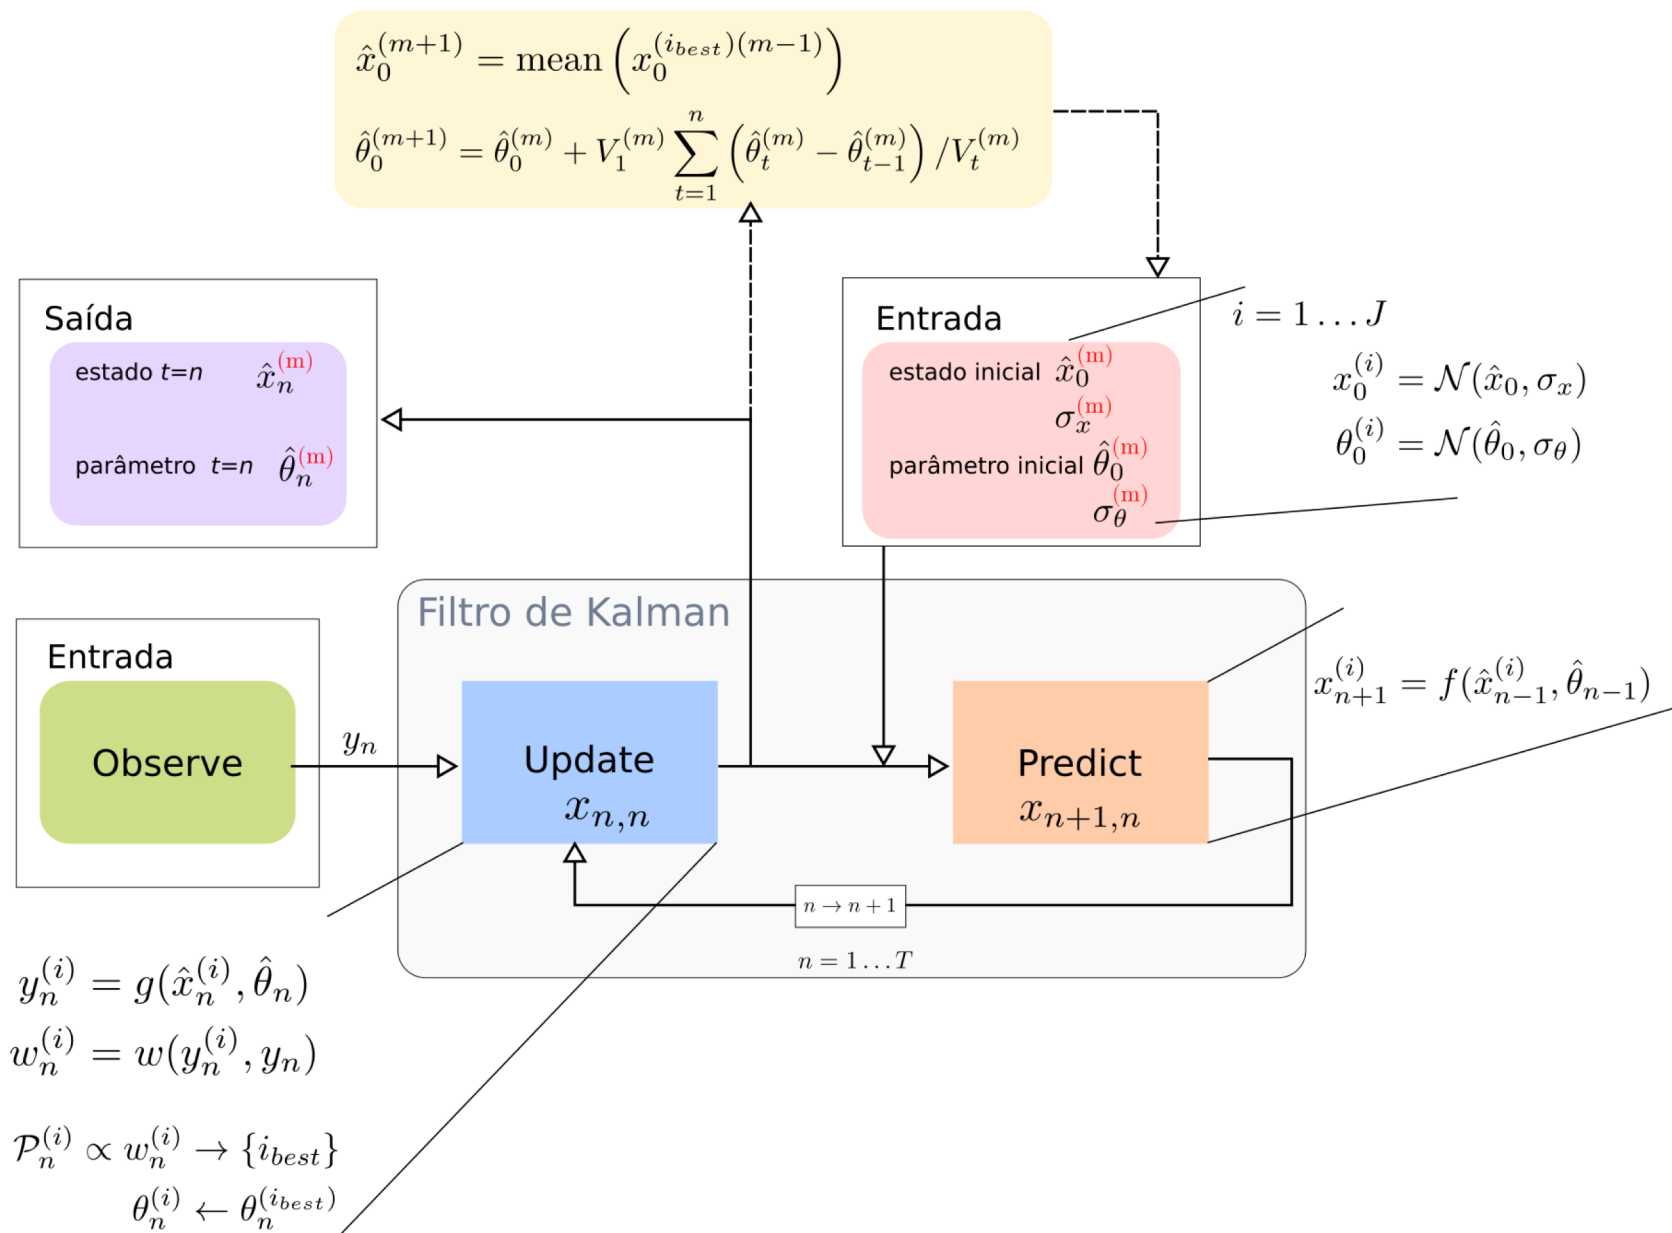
$\hat{x}_0^{(m+1)} = \text{mean}\left(x_0^{(i_{best})(m-1)}\right)$

$\hat{\theta}_0^{(m+1)} = \hat{\theta}_0^{(m)} + V_1^{(m)} \sum_{t=1}^{n} \left(\hat{\theta}_t^{(m)} - \hat{\theta}_{t-1}^{(m)}\right) / V_t^{(m)}$

Saída

estado $t$=$n$ $\hat{x}_n^{(m)}$

parâmetro $t$=$n$ $\hat{\theta}_n^{(m)}$

Entrada

estado inicial $\hat{x}_0^{(m)}$

$\sigma_x^{(m)}$

parâmetro inicial $\hat{\theta}_0^{(m)}$

$\sigma_\theta^{(m)}$

$i = 1 \dots J$

$x_0^{(i)} = \mathcal{N}(\hat{x}_0, \sigma_x)$

$\theta_0^{(i)} = \mathcal{N}(\hat{\theta}_0, \sigma_\theta)$

Filtro de Kalman

Entrada

Observe

$y_n$

Update

$x_{n,n}$

Predict

$x_{n+1,n}$

$x_{n+1}^{(i)} = f(\hat{x}_{n-1}^{(i)}, \hat{\theta}_{n-1})$

$n \rightarrow n+1$

$n = 1 \dots T$

$y_n^{(i)} = g(\hat{x}_n^{(i)}, \hat{\theta}_n)$

$w_n^{(i)} = w(y_n^{(i)}, y_n)$

$\mathcal{P}_n^{(i)} \propto w_n^{(i)} \rightarrow \{i_{best}\}$

$\theta_n^{(i)} \leftarrow \theta_n^{(i_{best})}$